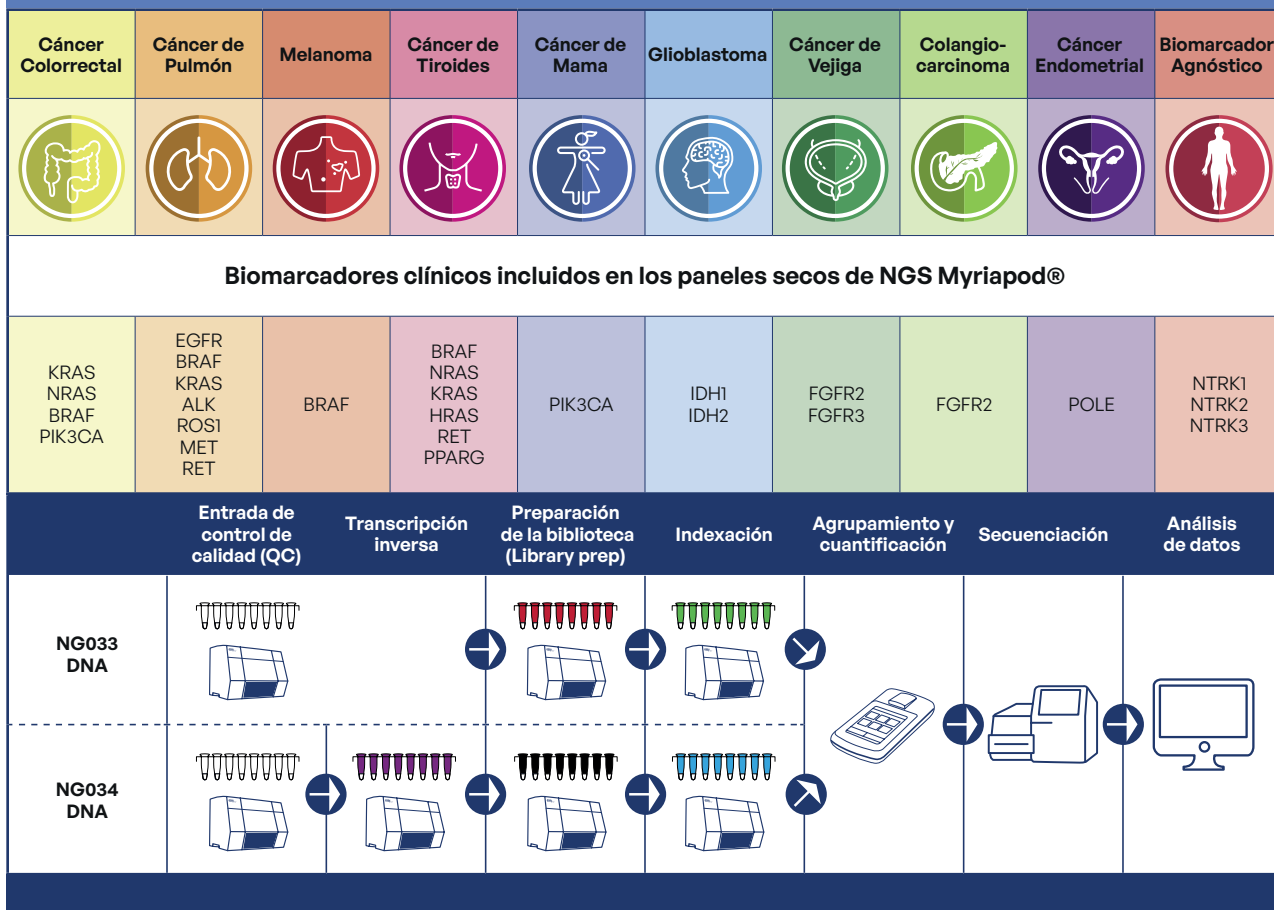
| Cáncer Colorrectal | Cáncer de Pulmón | Melanoma | Cáncer de Tiroides | Cáncer de Mama | Glioblastoma | Cáncer de Vejiga | Colangio-carcinoma | Cáncer Endometrial | Biomarcador Agnóstico |
|---|---|---|---|---|---|---|---|---|---|

Biomarcadores clínicos incluidos en los paneles secos de NGS Myriapod®

| KRAS NRAS BRAF PIK3CA | EGFR BRAF KRAS ALK ROS1 MET RET | BRAF | BRAF NRAS KRAS HRAS RET PPARG | PIK3CA | IDH1 IDH2 | FGFR2 FGFR3 | FGFR2 | POLE | NTRK1 NTRK2 NTRK3 |
|---|---|---|---|---|---|---|---|---|---|

| | Entrada de control de calidad (QC) | Transcripción inversa | Preparación de la biblioteca (Library prep) | Indexación | Agrupamiento y cuantificación | Secuenciación | Análisis de datos |
|---|---|---|---|---|---|---|---|
| NG033 DNA | | | | | | | |
| NG034 DNA | | | | | | | |